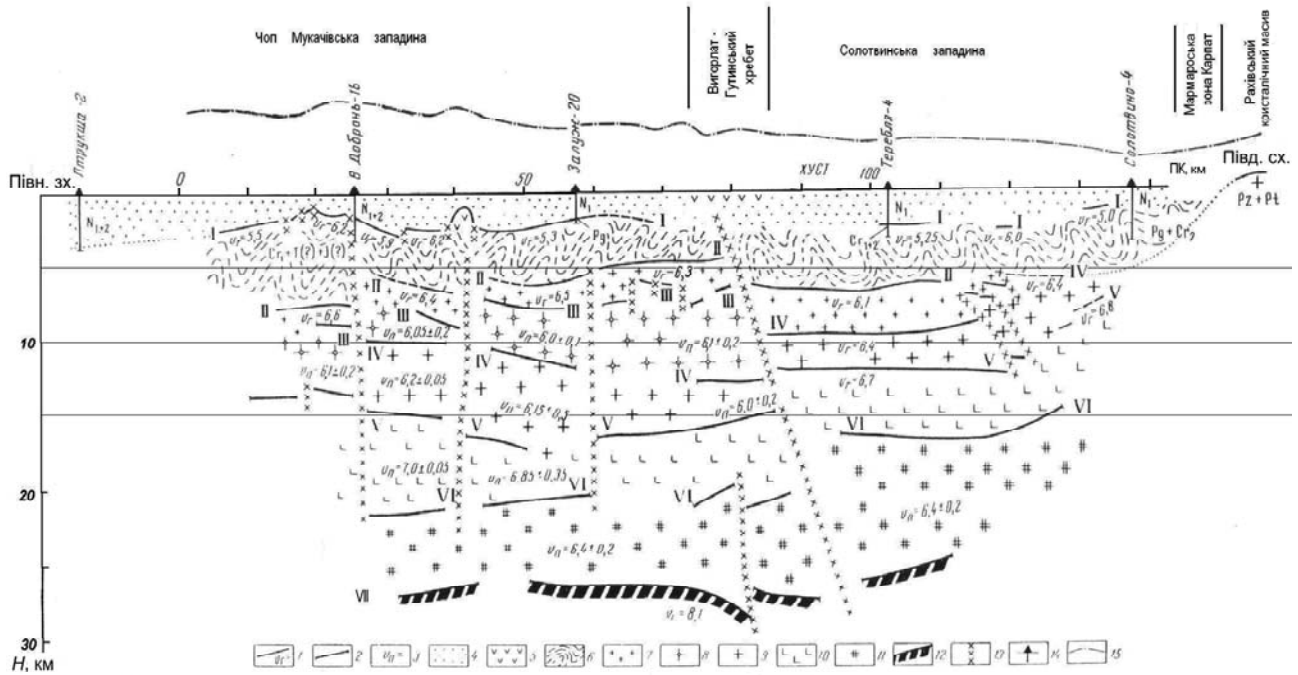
Чоп Мукачівська западина

Вигорлат - Гутинський хребет

Солотвинська западина

Мармароська зона Карпат

Рахівський кристалічний масив

Птрукша -2

В. Добронь-16

Залуж-20

Теребля-4

Солотвино-4

Півн. зх.

0

50

ХУСТ

100

ПК, км

Півд. сх.

$N_{1+2}$

$N_{1+2}$

$N_1$

$N_1$

$N_1$

$Pz + Pt$

I

$v_r = 5,5$

$v_r = 6,2$

$v_r = 5,9$

$v_r = 6,2$

$v_r = 5,3$

$Pg$

I

$Cr_{1+2}$

$v_r = 5,25$

I

$v_r = 6,0$

I

$v_r = 5,0$

$Pg + Cr_2$

$Cr_1$ (?) (?)

II

$v_r = 6,3$

II

IV

II

$v_r = 6,4$

II

$v_r = 6,3$

III

III

$v_r = 6,1$

$v_r = 6,4$

V

II

$v_r = 6,6$

III

$v_n = 6,05 \pm 0,2$

III

$v_n = 6,0 \pm 0,1$

IV

$v_r = 6,8$

10

III

IV

IV

$v_n = 6,1 \pm 0,2$

$v_r = 6,4$

V

$v_n = 6,1 \pm 0,2$

$v_n = 6,2 \pm 0,05$

IV

$v_r = 6,7$

$v_n = 6,15 \pm 0,3$

$v_n = 6,0 \pm 0,2$

VI

V

V

V

VI

$v_n = 7,0 \pm 0,05$

$v_n = 6,85 \pm 0,35$

20

VI

VI

VI

$v_n = 6,4 \pm 0,2$

$v_n = 6,4 \pm 0,2$

VII

$v_r = 8,1$

30

H, км

1 2 3 4 5 6 7 8 9 10 11 12 13 14 15